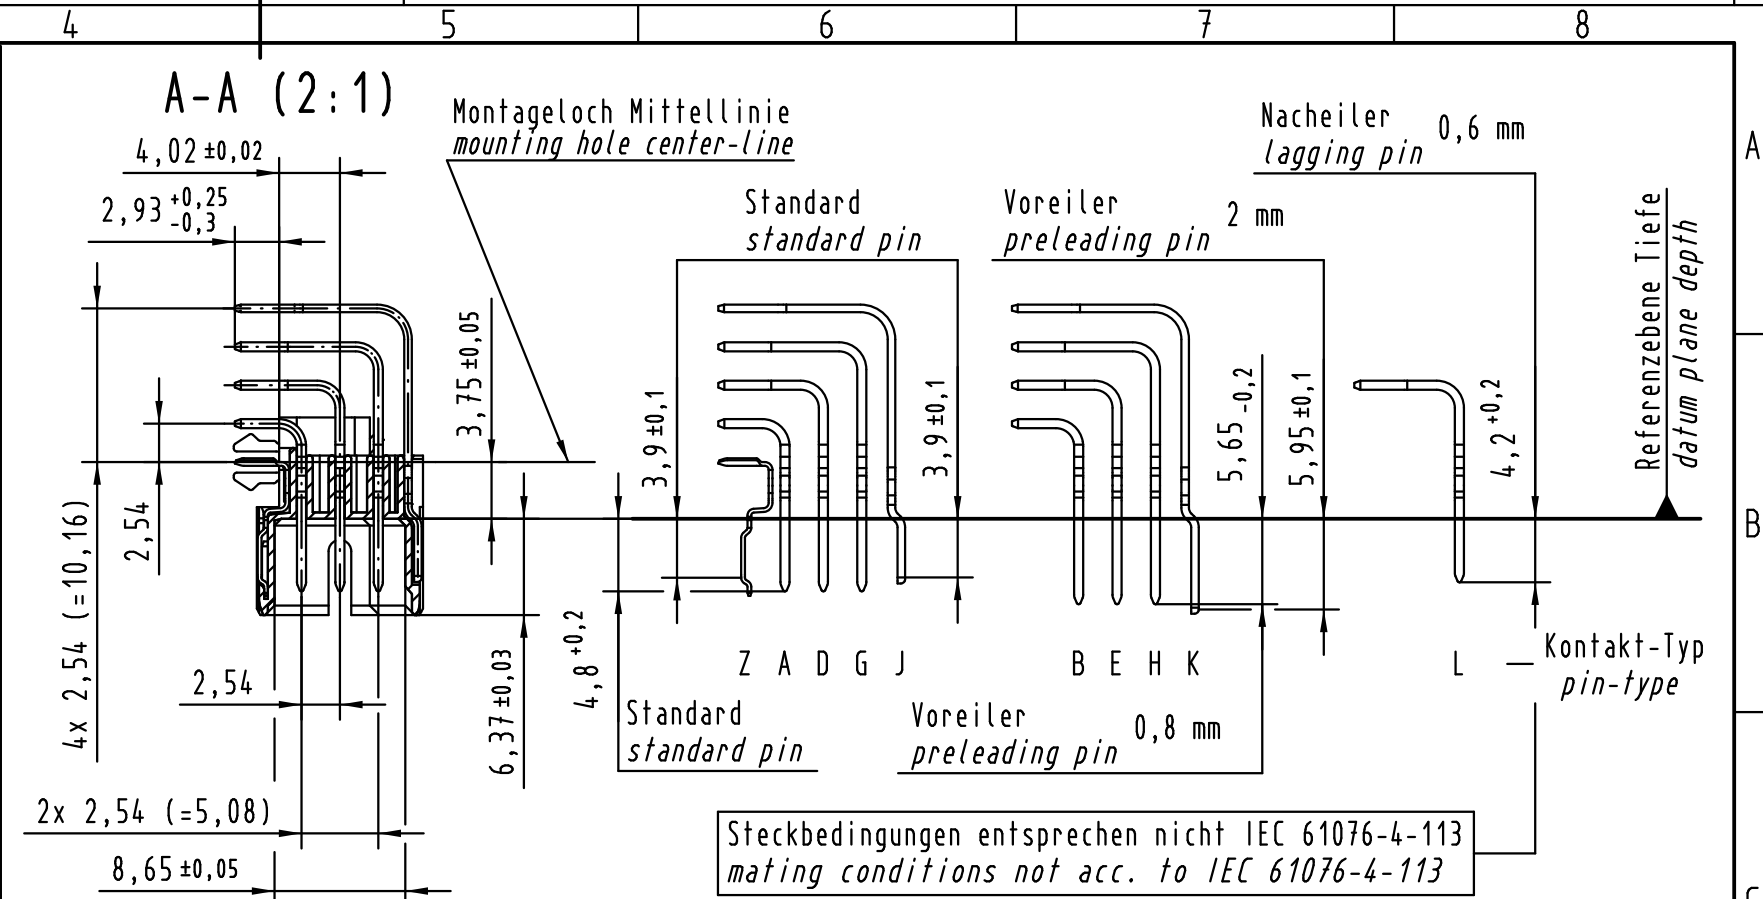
4 5 6 7 8

A

B

A-A (2:1)

Montageloch Mittellinie
*mounting hole center-line*

Nacheiler 0,6 mm
*lagging pin*

Standard
*standard pin*

Voreiler 2 mm
*preleading pin*

$4,02 \pm 0,02$

$2,93^{+0,25}_{-0,3}$

$3,75 \pm 0,05$

$3,9 \pm 0,1$

$3,9 \pm 0,1$

$5,65_{-0,2}$

$5,95 \pm 0,1$

$4,2^{+0,2}$

Referenzebene Tiefe
*datum plane depth*

$4x\ 2,54\ (=10,16)$

$2,54$

$2,54$

$6,37 \pm 0,03$

$4,8^{+0,2}$

Z A D G J

B E H K

L

Kontakt-Typ
*pin-type*

Standard
*standard pin*

Voreiler 0,8 mm
*preleading pin*

$2x\ 2,54\ (=5,08)$

$8,65 \pm 0,05$

Steckbedingungen entsprechen nicht IEC 61076-4-113
*mating conditions not acc. to IEC 61076-4-113*